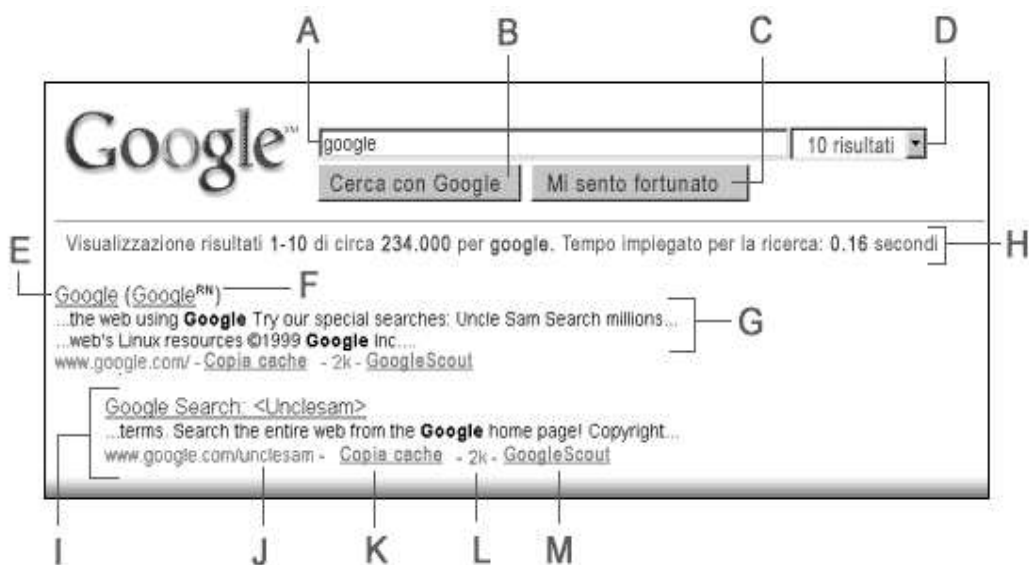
A B C D

Google™ google 10 risultati

Cerca con Google Mi sento fortunato

Visualizzazione risultati 1-10 di circa 234.000 per google. Tempo impiegato per la ricerca: 0.16 secondi H

E Google (Google$^{RN}$) F

...the web using Google Try our special searches: Uncle Sam Search millions... G
...web's Linux resources ©1999 Google Inc....
www.google.com/ - Copia cache - 2k - GoogleScout

Google Search: <Unclesam>
...terms. Search the entire web from the Google home page! Copyright...
www.google.com/unclesam - Copia cache - 2k - GoogleScout

I J K L M